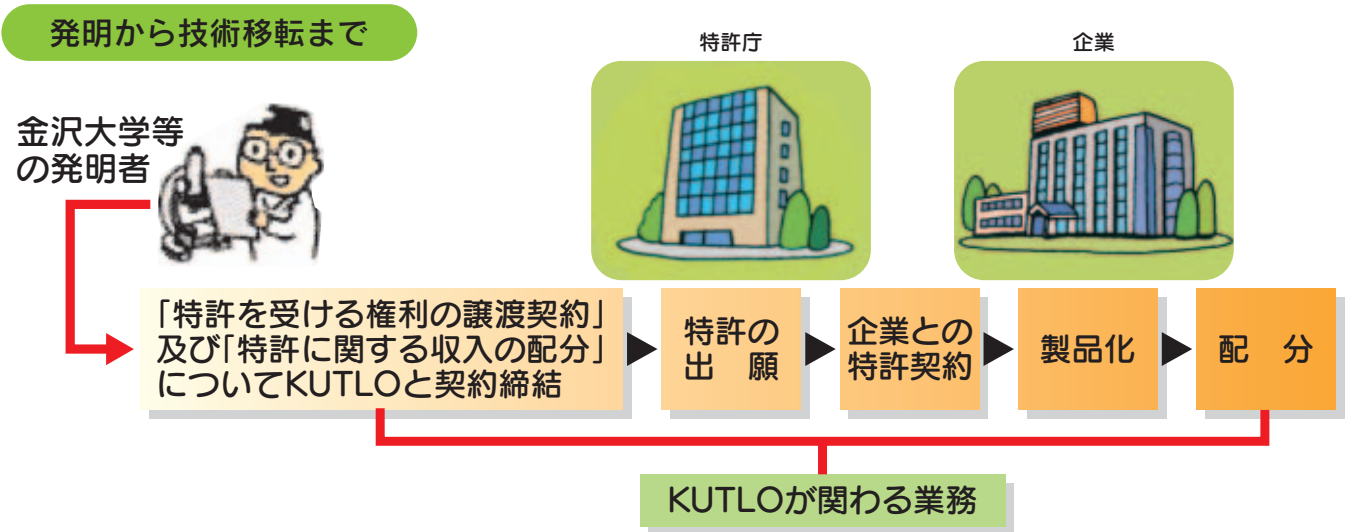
発明から技術移転まで

特許庁

企業

金沢大学等の発明者

「特許を受ける権利の譲渡契約」及び「特許に関する収入の配分」についてKUTLOと契約締結

特許の出 願

企業との特許契約

製品化

配 分

KUTLOが関わる業務